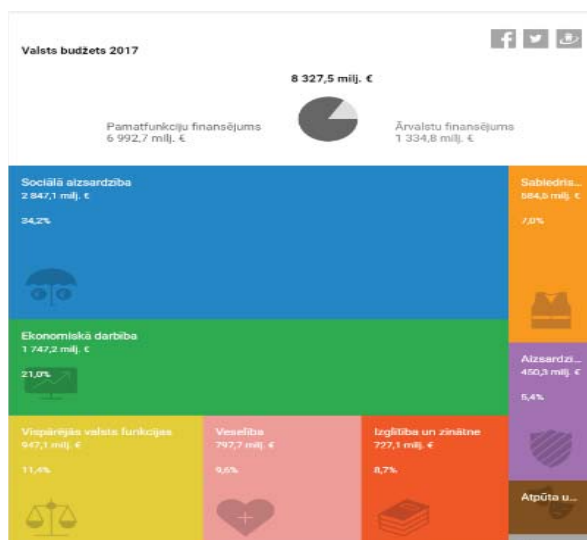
Valsts budžets 2017

8 327,5 milj. €

Pamatfunkciju finansējums
6 992,7 milj. €

Ārvalstu finansējums
1 334,8 milj. €

Sociālā aizsardzība
2 847,1 milj. €
34,2%

Sabiedris...
584,5 milj. €
7,0%

Ekonomiskā darbība
1 747,2 milj. €
21,0%

Aizsardzī...
450,3 milj. €
5,4%

Vispārējās valsts funkcijas
947,1 milj. €
11,4%

Veselība
797,7 milj. €
9,6%

Izglītība un zinātne
727,1 milj. €
8,7%

Atpūta u...